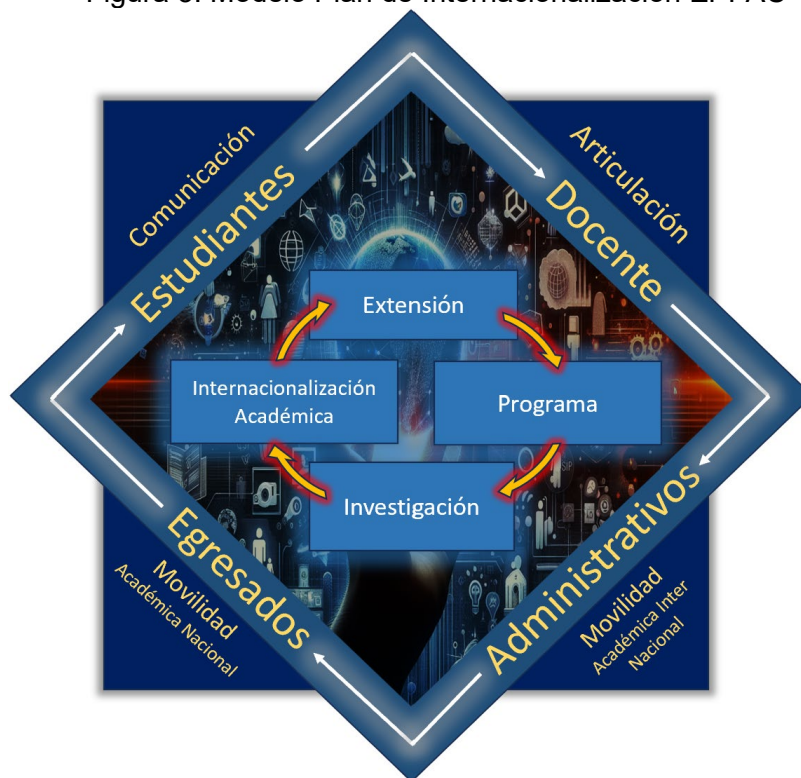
Figura 5. Modelo Plan de Internacionalización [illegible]

Comunicación

Estudiantes

Articulación

Docente

Extensión

Internacionalización Académica

Programa

Investigación

Egresados

Movilidad Académica Nacional

Administrativos

Movilidad Académica Inter Nacional